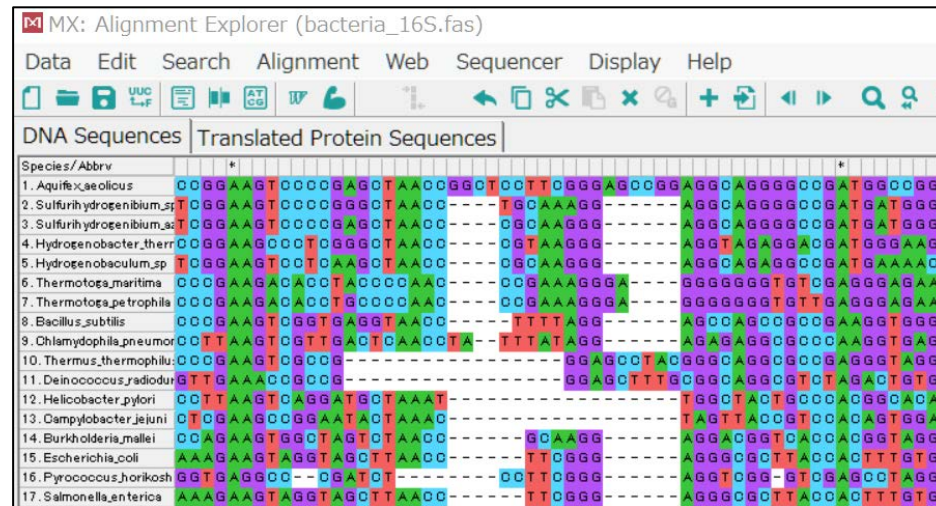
MX: Alignment Explorer (bacteria_16S.fas)

Data Edit Search Alignment Web Sequencer Display Help

DNA Sequences | Translated Protein Sequences

| Species/Abbrv | * |
|---|---|
| 1. Aquifex_aeolicus | CCGGAAGTCCCCGAGCTAACCGGCTCCTTCGGGAGCCGGAGGCAGGGGCCGATGGCGG |
| 2. Sulfurihydrogenibium_sp | TCGGAAGTCCCCGGGCTAACC----TGCAAAGG------AGGCAGGGGCCGATGATGGG |
| 3. Sulfurihydrogenibium_az | TCGGAAGTCCCCGAGCTAACC----CGCAAAGG------AGGCAGGGGCCGATGATGGG |
| 4. Hydrogenobacter_therm | CCGGAAGCCCTCGGGCTAACC----CGTAAGGG------AGGTAGAGGACGATGGGAAG |
| 5. Hydrogenobaculum_sp | TCGGAAGTCCTCAAGCTAACC----CGCAAGGG------AGGCAGAGGCCGATGAAAAC |
| 6. Thermotoga_maritima | CCCGAAGACACCTACCCCAAC----CCGAAAGGGA----GGGGGGGTGTCGAGGGAGAA |
| 7. Thermotoga_petrophila | CCCGAAGACACCTGCCCCAAC----CCGAAAGGGA----GGGGGGGTGTTGAGGGAGAA |
| 8. Bacillus_subtilis | CCCGAAGTCGGTGAGGTAACC-----TTTTAGG------AGCCAGCCGCCGAAGGTGGG |
| 9. Chlamydophila_pneumor | CCTTAAGTCGTTGACTCAACCTA--TTTATAGG------AGAGAGCGCCCAAGGTGAG |
| 10. Thermus_thermophilus | CCGGAAGTCGCCG--------------------GGAGCCTACGGGCAGGCGCCGAGGGTAGG |
| 11. Deinococcus_radiodur | GTTGAAACCGCCG--------------------GGAGCTTTGCGGCAGGCGTCTAGACTGTG |
| 12. Helicobacter_pylori | CCTTAAGTCAGGATGCTAAAT------------------TGGCTACTGCCCACGGCACA |
| 13. Campylobacter_jejuni | CTCGAAGCCGGAATACTAAAC------------------TAGTTACCGTCCACAGTGGA |
| 14. Burkholderia_mallei | CCAGAAGTGGCTAGTCTAACC-------GCAAGG------AGGACGGTCACCACGGTAGG |
| 15. Escherichia_coli | AAAGAAGTAGGTAGCTTAACC-------TTCGGG------AGGGCGCTTACCACTTTGTG |
| 16. Pyrococcus_horikosh | GGTGAGGCC--CGATCT------CCTTCGGG------AGGTCGG-GTCGACCTGAGG |
| 17. Salmonella_enterica | AAAGAAGTAGGTAGCTTAACC-------TTCGGG------AGGGCGCTTACCACTTTGTG |